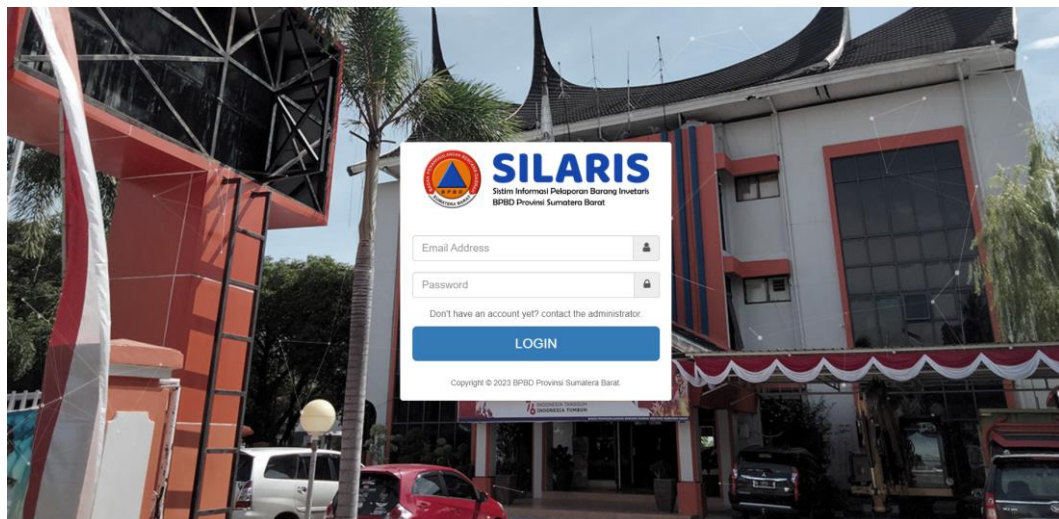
BPBD SUMATERA BARAT

SILARIS
Sistim Informasi Pelaporan Barang Invetaris
BPBD Provinsi Sumatera Barat

Email Address

Password

Don't have an account yet? contact the administrator.

LOGIN

Copyright © 2023 BPBD Provinsi Sumatera Barat.

INDONESIA TANGGUH
INDONESIA TUMBUH